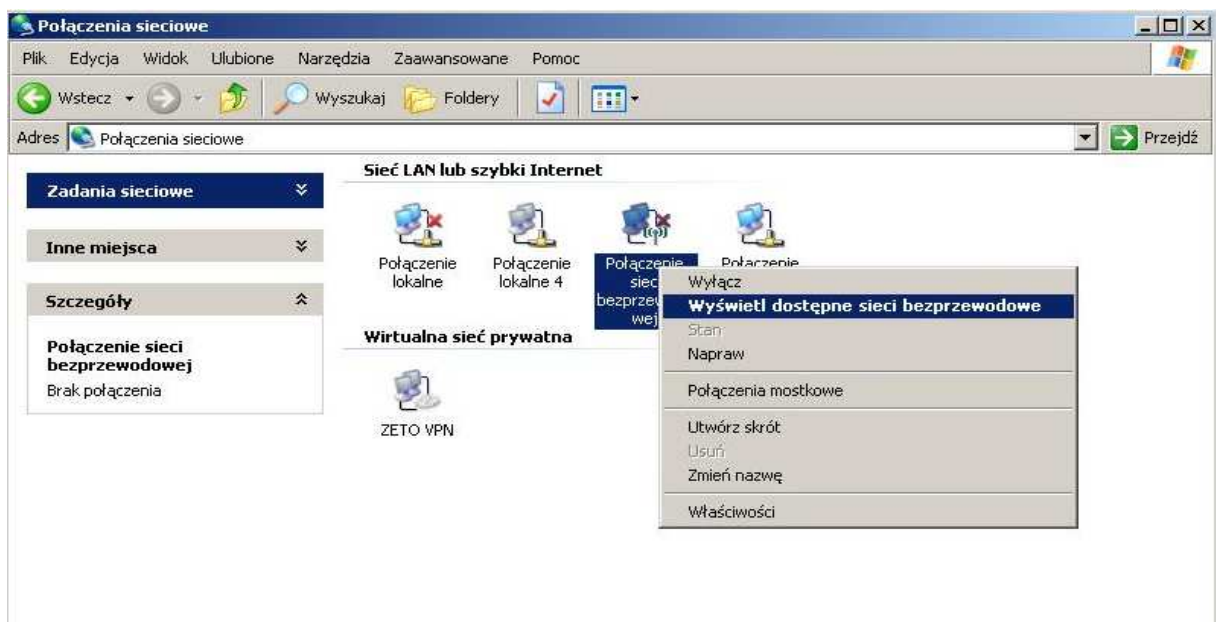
Połączenia sieciowe

Plik Edycja Widok Ulubione Narzędzia Zaawansowane Pomoc

Wstecz Wyszukaj Foldery

Adres Połączenia sieciowe Przejdź

Zadania sieciowe

Inne miejsca

Szczegóły

Połączenie sieci bezprzewodowej
Brak połączenia

Sieć LAN lub szybki Internet

Połączenie lokalne

Połączenie lokalne 4

Połączenie siec bezprzew wej

Połączenie

Wirtualna sieć prywatna

ZETO VPN

Wyłącz
Wyświetl dostępne sieci bezprzewodowe
Stan
Napraw
Połączenia mostkowe
Utwórz skrót
Usuń
Zmień nazwę
Właściwości